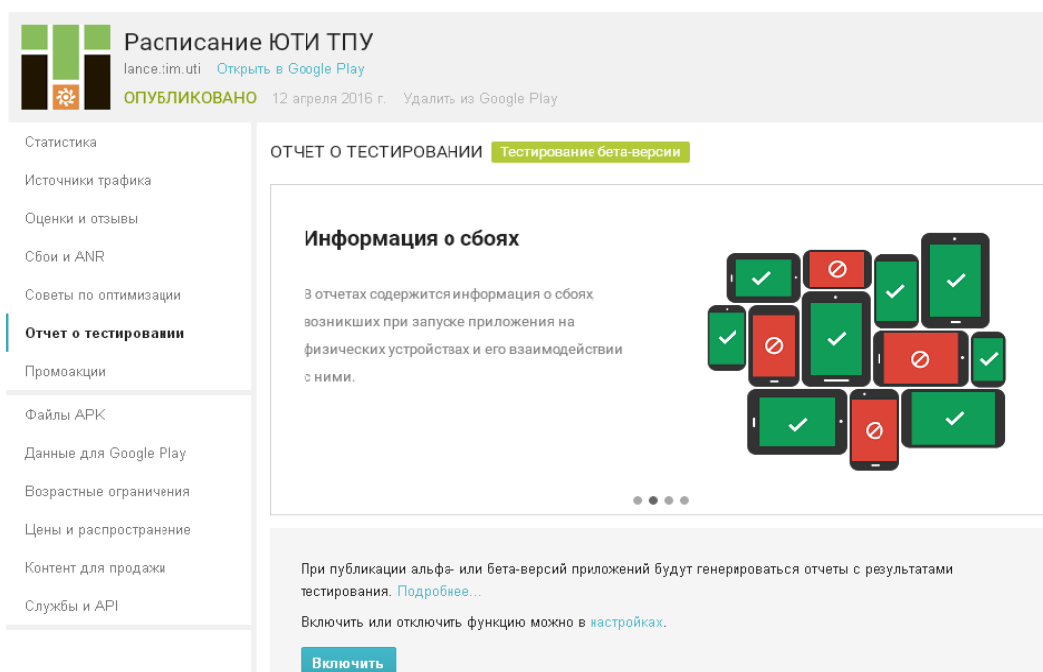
Расписание ЮТИ ТПУ
lance.tim.uti Открыть в Google Play
ОПУБЛИКОВАНО 12 апреля 2016 г. Удалить из Google Play

Статистика
Источники трафика
Оценки и отзывы
Сбои и ANR
Советы по оптимизации
Отчет о тестировании
Промоакции
Файлы APK
Данные для Google Play
Возрастные ограничения
Цены и распространение
Контент для продажи
Службы и API

ОТЧЕТ О ТЕСТИРОВАНИИ Тестирование бета-версии

Информация о сбоях

В отчетах содержится информация о сбоях возникших при запуске приложения на физических устройствах и его взаимодействии с ними.

При публикации альфа- или бета-версий приложений будут генерироваться отчеты с результатами тестирования. Подробнее...

Включить или отключить функцию можно в настройках.

Включить